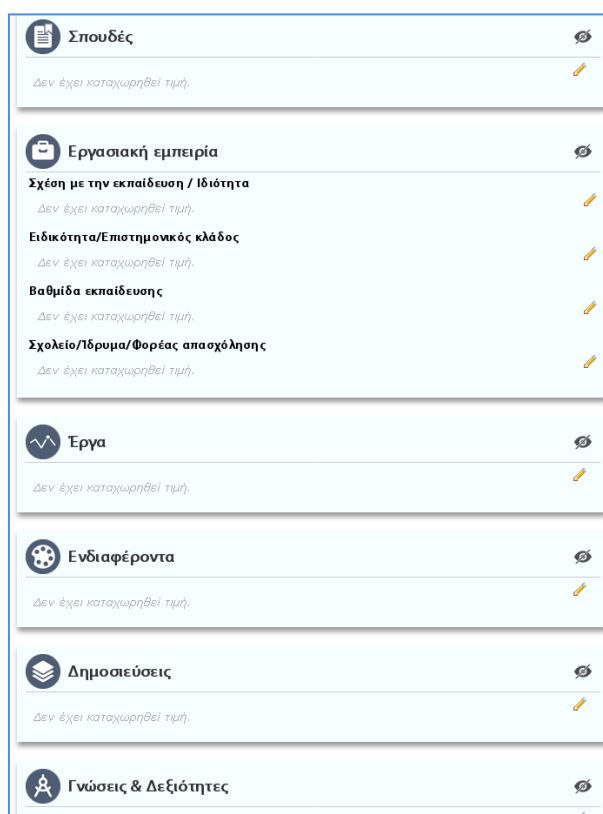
Σπουδές

Δεν έχει καταχωρηθεί τιμή.

Εργασιακή εμπειρία

Σχέση με την εκπαίδευση / Ιδιότητα

Δεν έχει καταχωρηθεί τιμή.

Ειδικότητα/Επιστημονικός κλάδος

Δεν έχει καταχωρηθεί τιμή.

Βαθμίδα εκπαίδευσης

Δεν έχει καταχωρηθεί τιμή.

Σχολείο/Ίδρυμα/Φορέας απασχόλησης

Δεν έχει καταχωρηθεί τιμή.

Έργα

Δεν έχει καταχωρηθεί τιμή.

Ενδιαφέροντα

Δεν έχει καταχωρηθεί τιμή.

Δημοσιεύσεις

Δεν έχει καταχωρηθεί τιμή.

Γνώσεις & Δεξιότητες